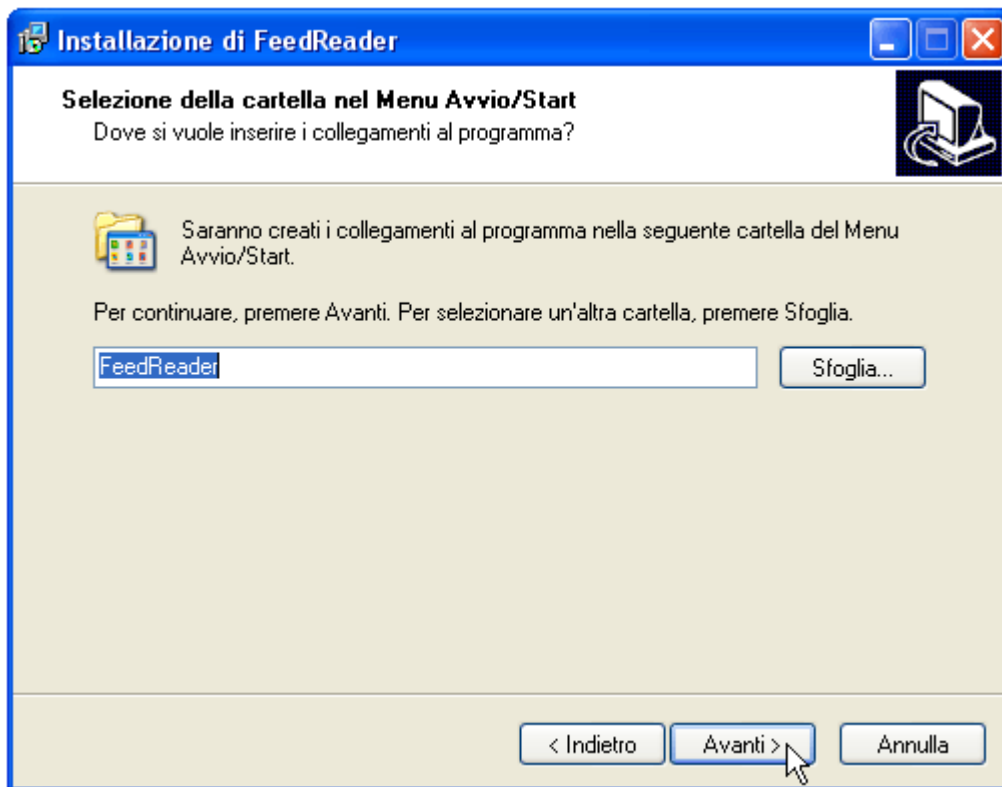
Installazione di FeedReader

Selezione della cartella nel Menu Avvio/Start
Dove si vuole inserire i collegamenti al programma?

Saranno creati i collegamenti al programma nella seguente cartella del Menu Avvio/Start.

Per continuare, premere Avanti. Per selezionare un'altra cartella, premere Sfoglia.

FeedReader

Sfoglia...

< Indietro

Avanti >

Annulla